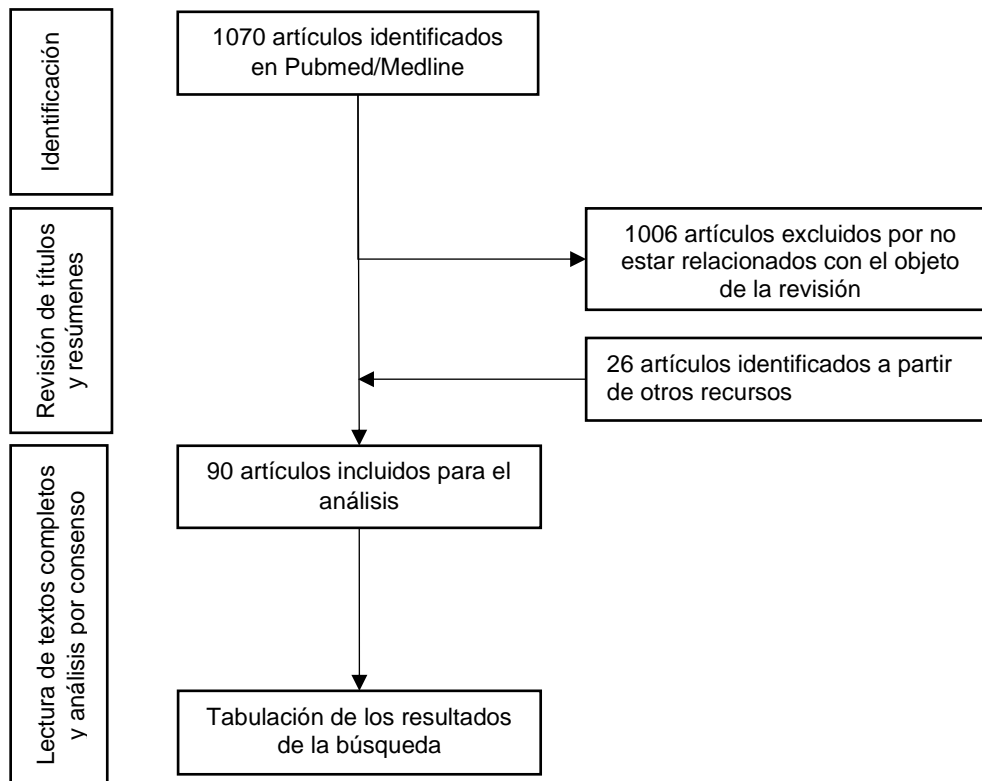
Identificación

1070 artículos identificados en Pubmed/Medline

Revisión de títulos y resúmenes

1006 artículos excluidos por no estar relacionados con el objeto de la revisión

26 artículos identificados a partir de otros recursos

Lectura de textos completos y análisis por consenso

90 artículos incluidos para el análisis

Tabulación de los resultados de la búsqueda